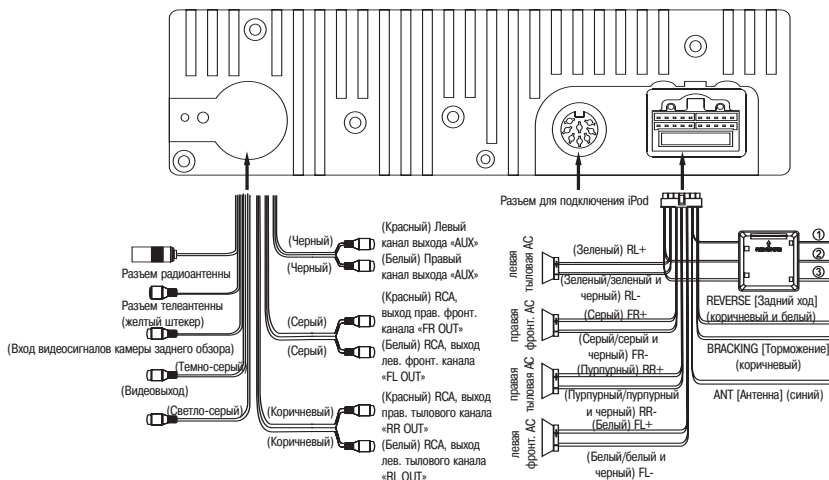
Разъем для подключения iPod

(Черный)
(Черный)
(Красный) Левый канал выхода «AUX»
(Белый) Правый канал выхода «AUX»

Разъем радиоантенны
Разъем телеантенны (желтый штекер)
(Вход видеосигналов камеры заднего обзора)
(Темно-серый)
(Видеовыход)
(Светло-серый)

(Серый)
(Серый)
(Красный) RCA, выход прав. фронт. канала «FR OUT»
(Белый) RCA, выход лев. фронт. канала «FL OUT»

(Коричневый)
(Коричневый)
(Красный) RCA, выход прав. тылового канала «RR OUT»
(Белый) RCA, выход лев. тылового канала «RL OUT»

левая тыловая АС
(Зеленый) RL+
(Зеленый/зеленый и черный) RL-
правая фронт. АС
(Серый) FR+
(Серый/серый и черный) FR-
правая тыловая АС
(Пурпурный) RR+
(Пурпурный/пурпурный и черный) RR-
левая фронт. АС
(Белый) FL+
(Белый/белый и черный) FL-

①
②
③
REVERSE [Задний ход] (коричневый и белый)
BRACKING [Торможение] (коричневый)
ANT [Антенна] (синий)